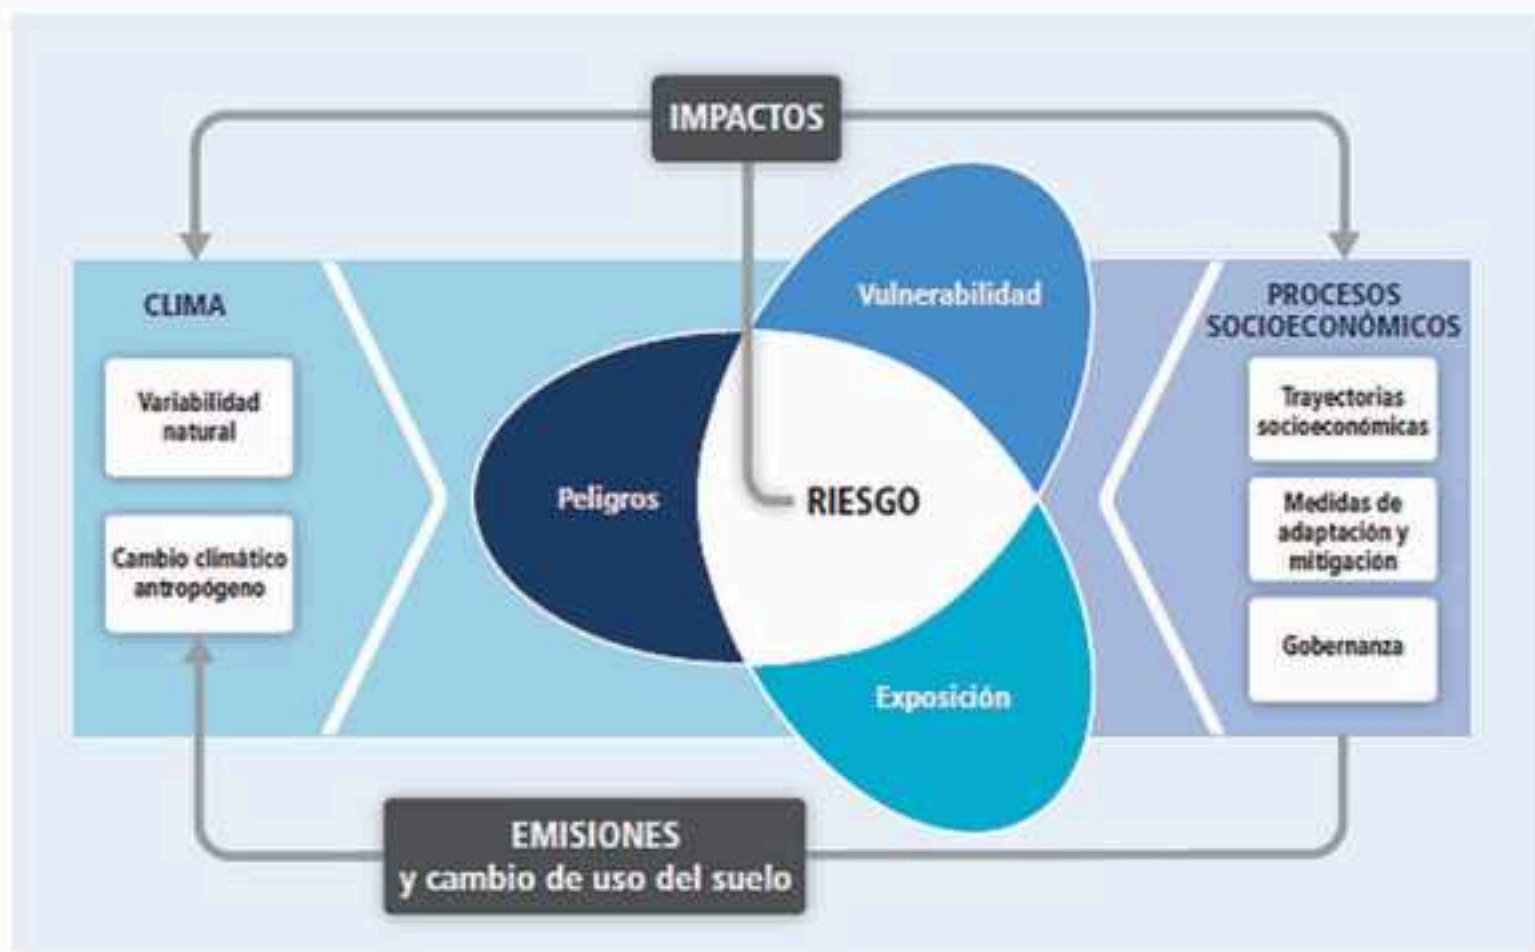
IMPACTOS

CLIMA

Variabilidad natural

Cambio climático antropógeno

Vulnerabilidad

Peligros

RIESGO

Exposición

PROCESOS SOCIOECONÓMICOS

Trayectorias socioeconómicas

Medidas de adaptación y mitigación

Gobernanza

EMISIONES
y cambio de uso del suelo